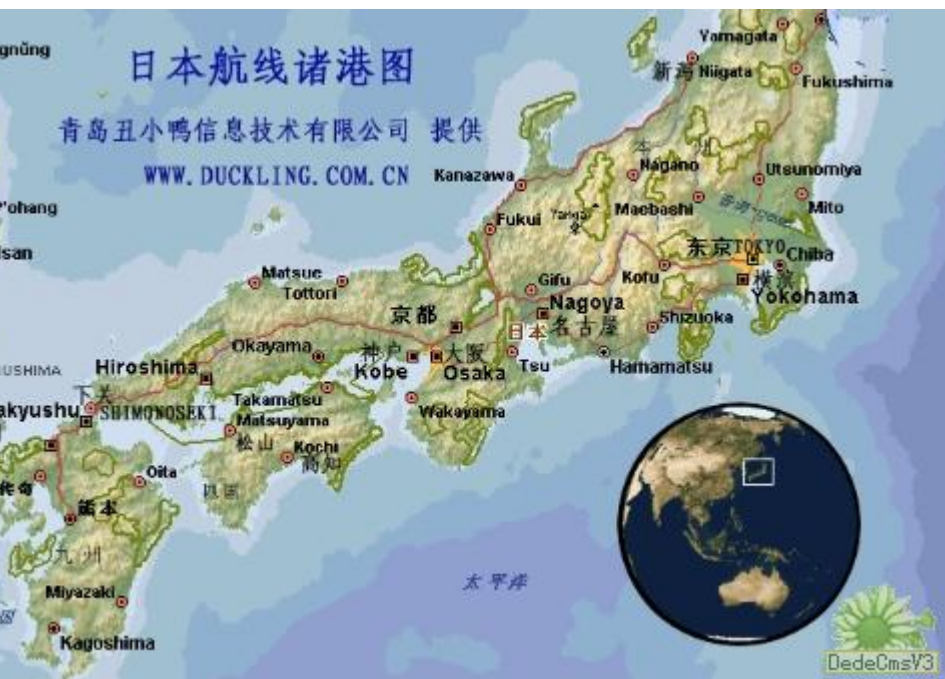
日本航线诸港图

青岛丑小鸭信息技术有限公司 提供

WWW.DUCKLING.COM.CN

gnũng
Pohang
Isan
USHIMA
akyushu

Yamagata
新潟 Niigata
Fukushima
Nagano
Utsunomiya
Kanazawa
Mito
Fukui
Maebashi
东京 TOKYO
Chiba
横浜
Yokohama
Gifu
Kofu
Matsue
Tottori
京都
Nagoya
日本 名古屋
Shizuoka
Hiroshima
Okayama
神户
Kobe
大阪
Osaka
Tsu
Hamamatsu
下关
SHIMONOSEKI
Takamatsu
Matsuyama
松山
Kochi
高知
Wakayama
Oita
四国
熊本
九州
Miyazaki
Kagoshima
太平洋

DedeCmsV3